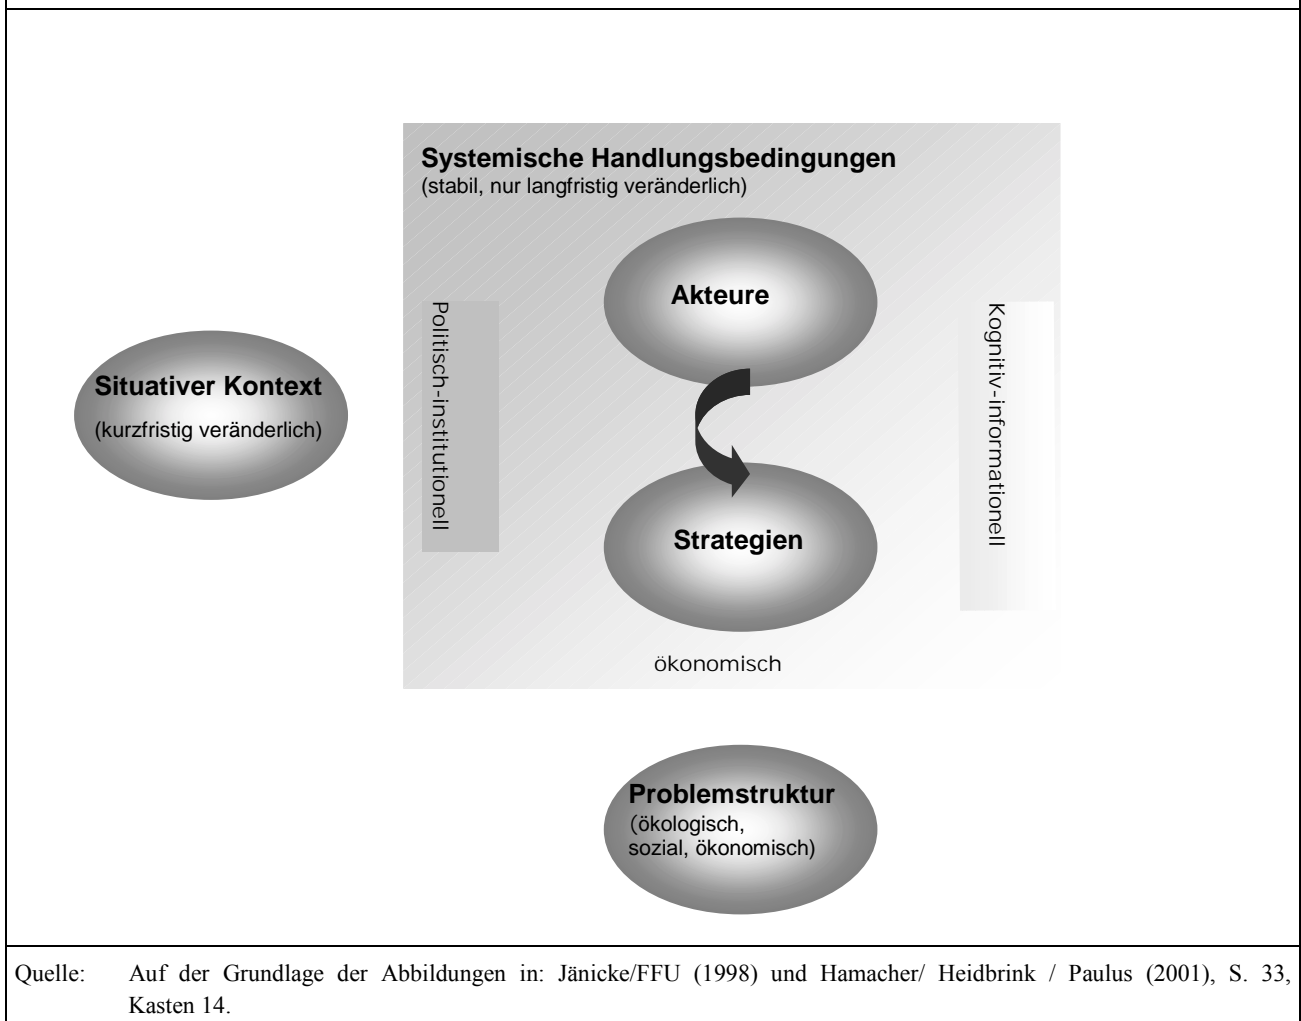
Systemische Handlungsbedingungen
(stabil, nur langfristig veränderlich)

Akteure

Politisch-institutionell

Kognitiv-informationell

Situativer Kontext
(kurzfristig veränderlich)

Strategien

ökonomisch

Problemstruktur
(ökologisch, sozial, ökonomisch)

Quelle: Auf der Grundlage der Abbildungen in: Jänicke/FFU (1998) und Hamacher/ Heidbrink / Paulus (2001), S. 33, Kasten 14.